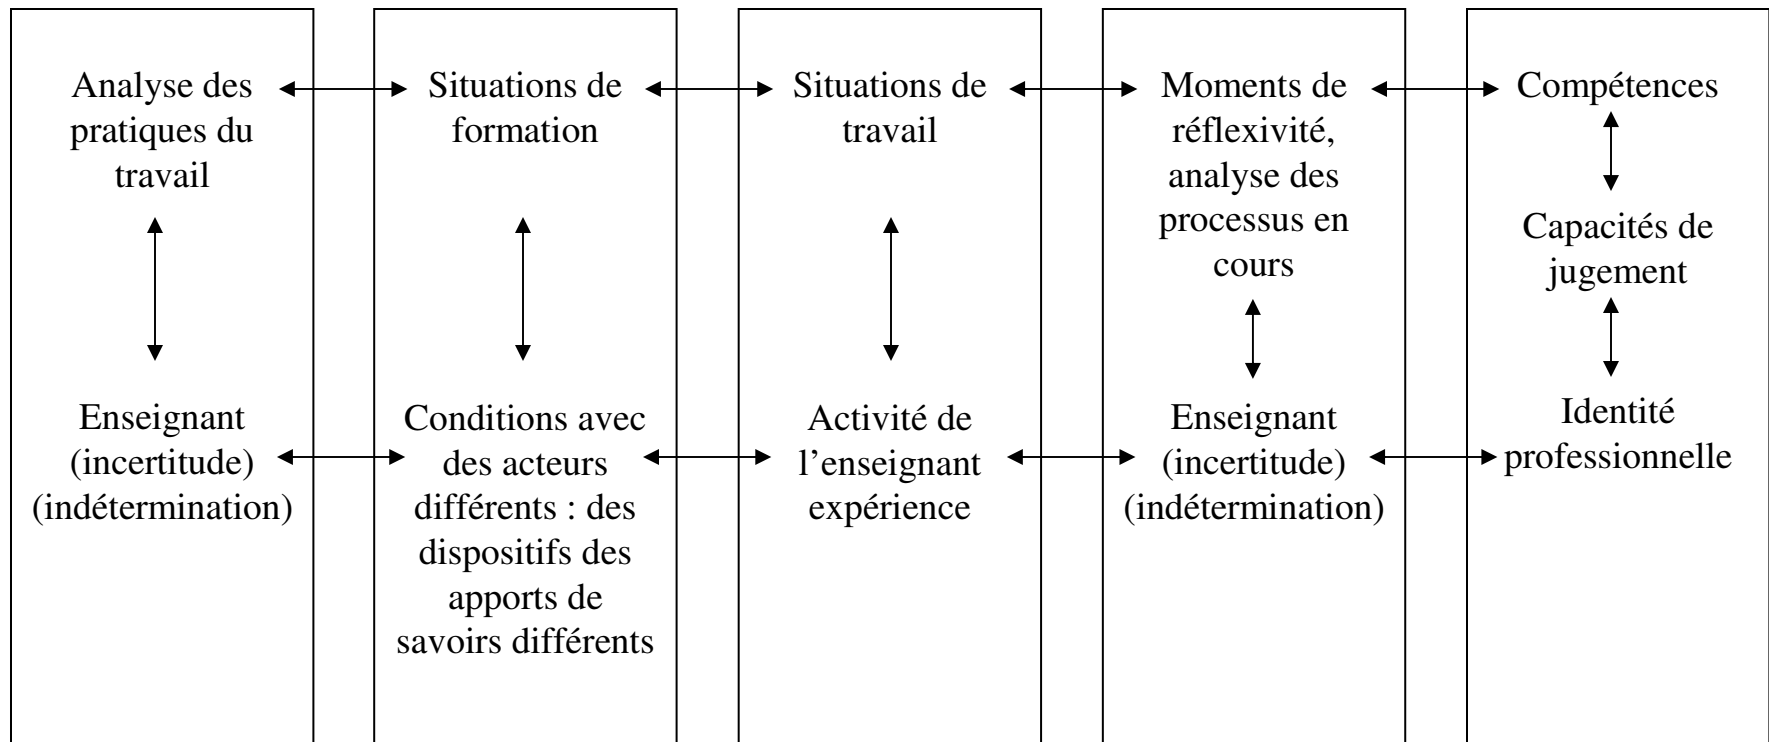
Analyse des pratiques du travail

Enseignant (incertitude) (indétermination)

Situations de formation

Conditions avec des acteurs différents : des dispositifs des apports de savoirs différents

Situations de travail

Activité de l'enseignant expérience

Moments de réflexivité, analyse des processus en cours

Enseignant (incertitude) (indétermination)

Compétences

Capacités de jugement

Identité professionnelle